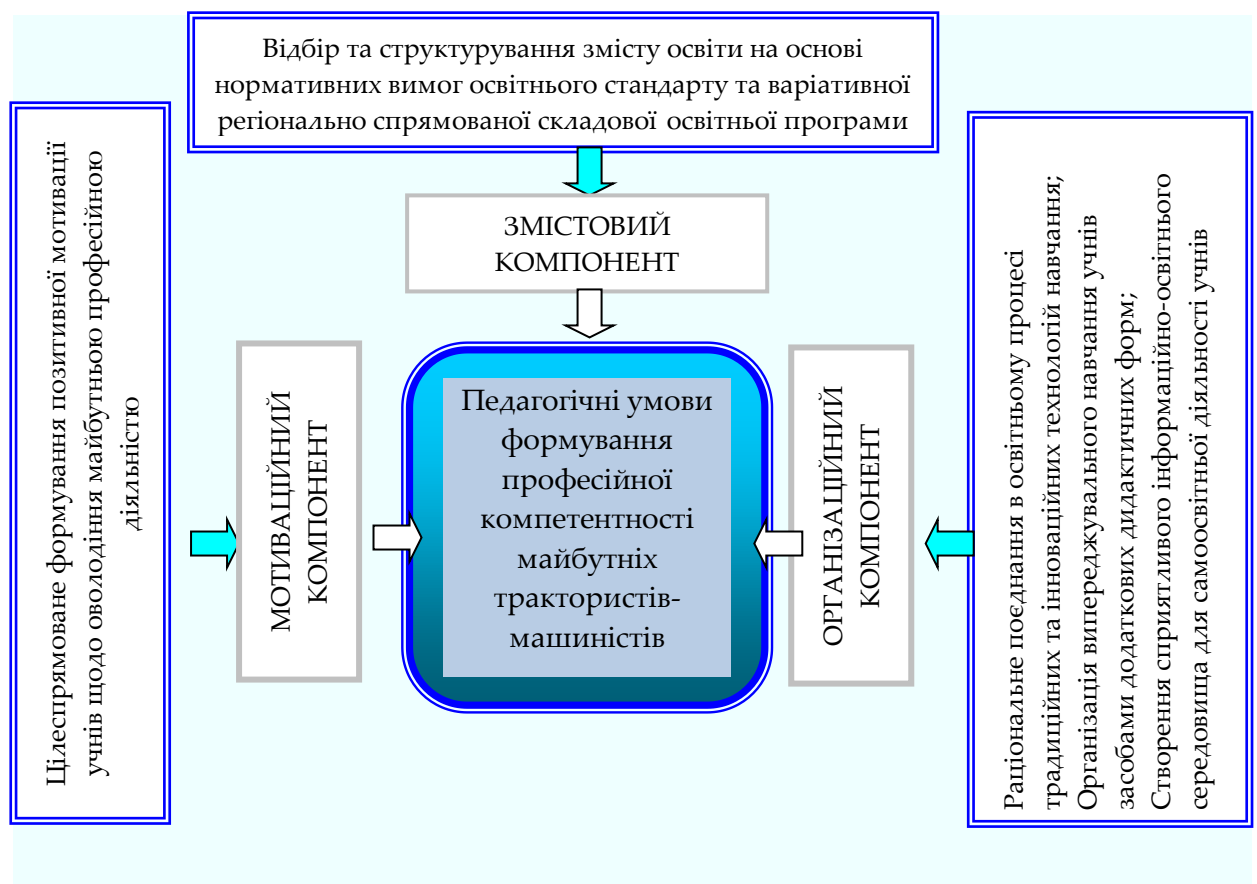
Відбір та структурування змісту освіти на основі нормативних вимог освітнього стандарту та варіативної регіонально спрямованої складової освітньої програми

Цілеспрямоване формування позитивної мотивації учнів щодо оволодіння майбутньою професійною діяльністю

ЗМІСТОВИЙ КОМПОНЕНТ

МОТИВАЦІЙНИЙ КОМПОНЕНТ

Педагогічні умови формування професійної компетентності майбутніх трактористів-машиністів

ОРГАНІЗАЦІЙНИЙ КОМПОНЕНТ

Раціональне поєднання в освітньому процесі традиційних та інноваційних технологій навчання; Організація випереджувального навчання учнів засобами додаткових дидактичних форм; Створення сприятливого інформаційно-освітнього середовища для самоосвітньої діяльності учнів